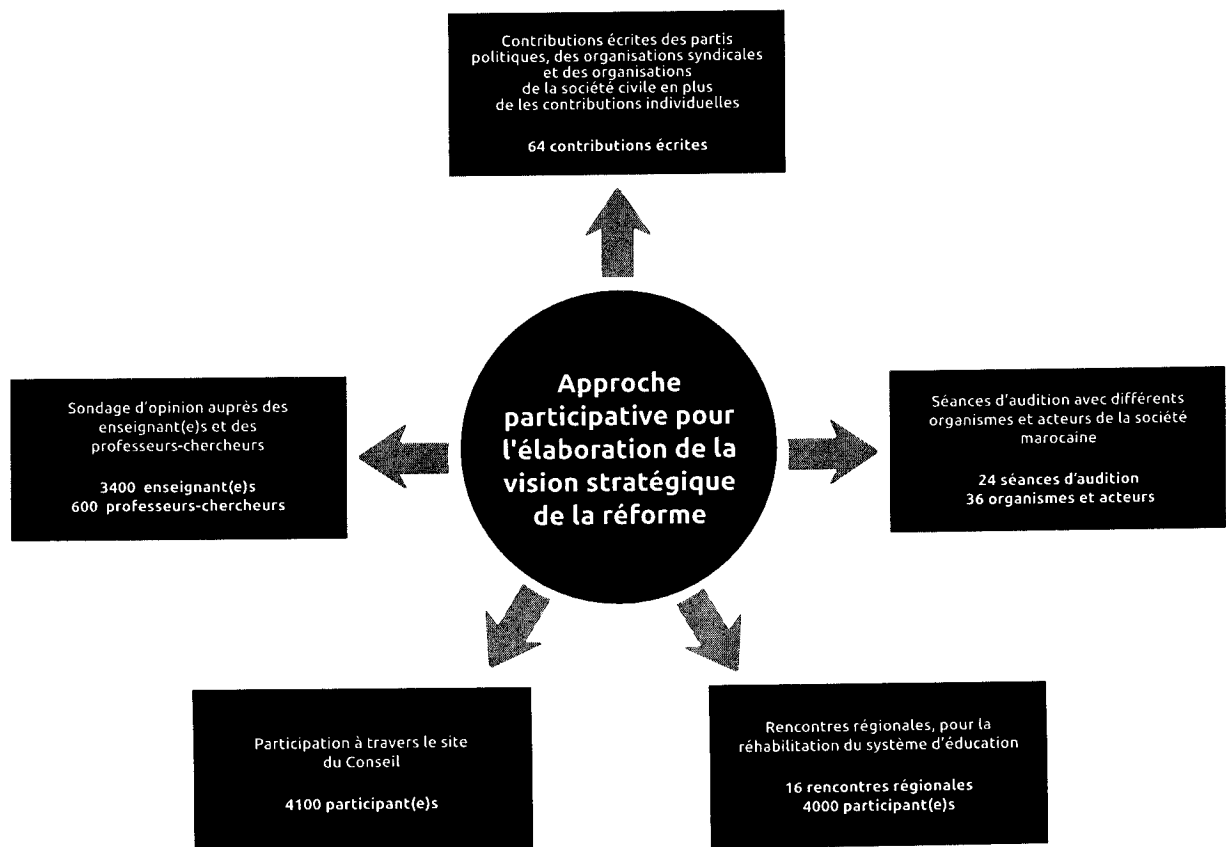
Contributions écrites des partis politiques, des organisations syndicales et des organisations de la société civile en plus de les contributions individuelles

64 contributions écrites

Sondage d'opinion auprès des enseignant(e)s et des professeurs-chercheurs

3400 enseignant(e)s
600 professeurs-chercheurs

Approche participative pour l'élaboration de la vision stratégique de la réforme

Séances d'audition avec différents organismes et acteurs de la société marocaine

24 séances d'audition
36 organismes et acteurs

Participation à travers le site du Conseil

4100 participant(e)s

Rencontres régionales, pour la réhabilitation du système d'éducation

16 rencontres régionales
4000 participant(e)s